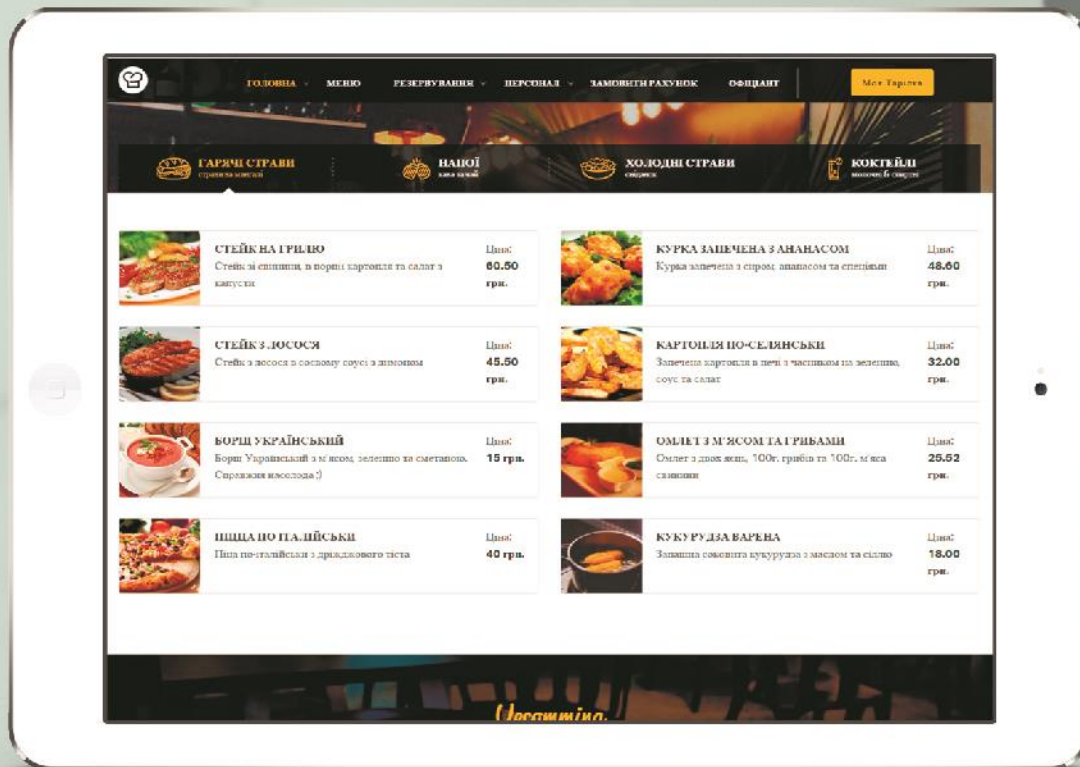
ГОЛОВНА МЕНЮ РЕЗЕРВУВАННЯ ПЕРСОНАЛ ЗАМОВИТИ РАХУНОК ОФІЦІАНТ Моя Тарілка

ГАРЯЧІ СТРАВИ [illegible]
НАПОЇ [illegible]
ХОЛОДНІ СТРАВИ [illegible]
КОКТЕЙЛІ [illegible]

СТЕЙК НА ГРИЛЮ
Стейк зі свинини, в норині картопля та салат з капусти
Ціна: 60.50 грн.

КУРКА ЗАПЕЧЕНА З АНАНАСОМ
Курка запечена з сиром, ананасом та спеціями
Ціна: 48.60 грн.

СТЕЙК З ЛОСОСЯ
Стейк з лосося в сосному соусі з лимоном
Ціна: 45.50 грн.

КАРТОПЛЯ ПО-СЕЛЯНСЬКИ
Запечена картопля в печі з часником на зелению, соус та салат
Ціна: 32.00 грн.

БОРЩ УКРАЇНСЬКИЙ
Борщ Український з м'ясом, зеленню та сметаною. Справжня насолода ;)
Ціна: 15 грн.

ОМЛЕТ З М'ЯСОМ ТА ГРИБАМИ
Омлет з двох яєць, 100г. грибів та 100г. м'яса свинини
Ціна: 25.52 грн.

ПІЦЦА ПО ІТАЛІЙСЬКИ
Піца по-італійськи з дріджового тіста
Ціна: 40 грн.

КУКУРУДЗА ВАРЕНА
Запашна соковита кукурудза з маслом та сіллю
Ціна: 18.00 грн.

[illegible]